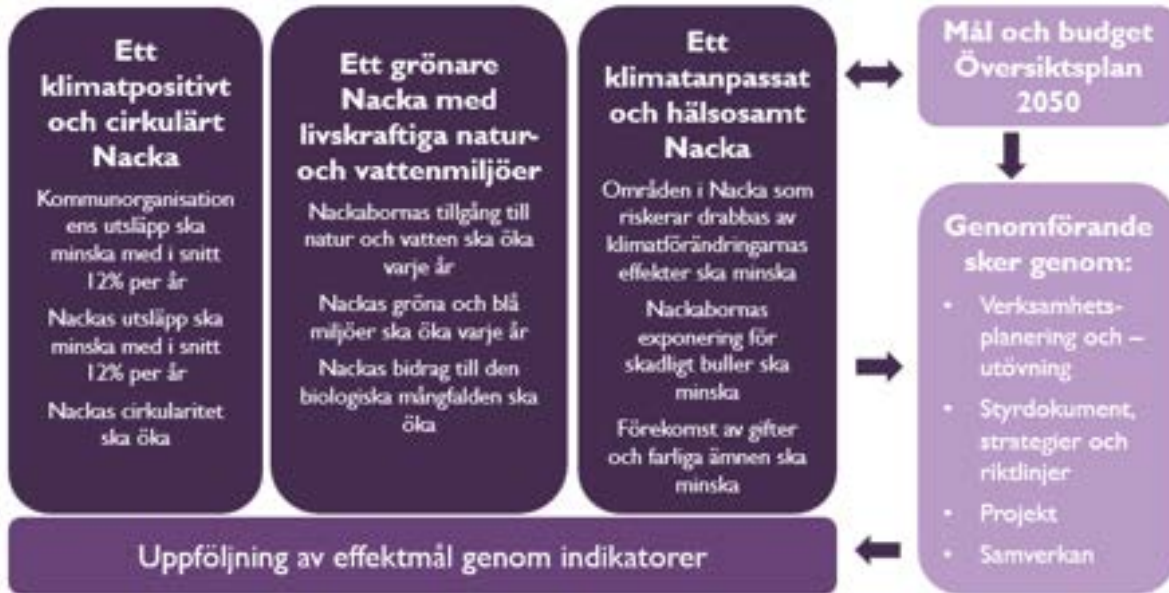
Ett klimatpositivt och cirkulärt Nacka

Kommunorganisationens utsläpp ska minska med i snitt 12% per år

Nackas utsläpp ska minska med i snitt 12% per år

Nackas cirkularitet ska öka

Ett grönare Nacka med livskraftiga natur- och vattenmiljöer

Nackabornas tillgång till natur och vatten ska öka varje år

Nackas gröna och blå miljöer ska öka varje år

Nackas bidrag till den biologiska mångfalden ska öka

Ett klimatanpassat och hälsosamt Nacka

Områden i Nacka som riskerar drabbas av klimatförändringarnas effekter ska minska

Nackabornas exponering för skadligt buller ska minska

Förekomst av gifter och farliga ämnen ska minska

Mål och budget Översiktsplan 2050

Genomförande sker genom:
- Verksamhetsplanering och –utövning
- Styrdokument, strategier och riktlinjer
- Projekt
- Samverkan

Uppföljning av effektmål genom indikatorer